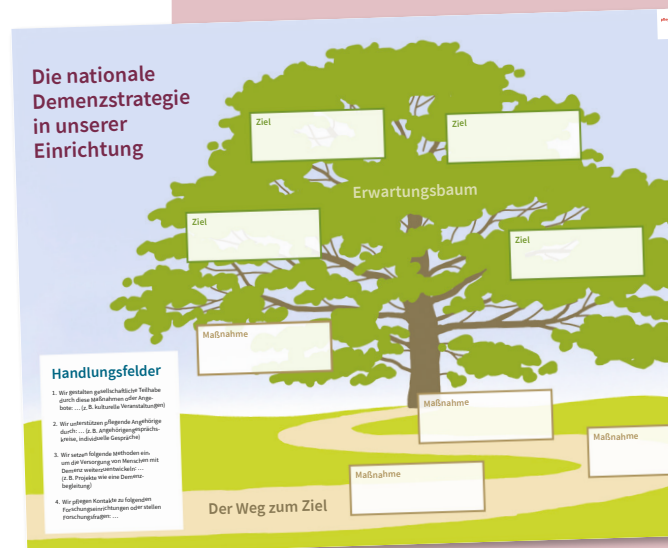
Die nationale Demenzstrategie in unserer Einrichtung

Ziel

Ziel

Erwartungsbaum

Ziel

Ziel

Maßnahme

Handlungsfelder

1. Wir gestalten gesellschaftliche Teilhabe durch diese Maßnahmen oder Angebote: … (z. B. kulturelle Veranstaltungen)

2. Wir unterstützen pflegende Angehörige durch: … (z. B. Angehörigengesprächskreise, individuelle Gespräche)

3. Wir setzen folgende Methoden ein, um die Versorgung von Menschen mit Demenz weiterzuentwickeln: … (z. B. Projekte wie eine Demenzbegleitung)

4. Wir pflegen Kontakte zu folgenden Forschungseinrichtungen oder stellen Forschungsfragen: …

Maßnahme

Maßnahme

Maßnahme

Der Weg zum Ziel